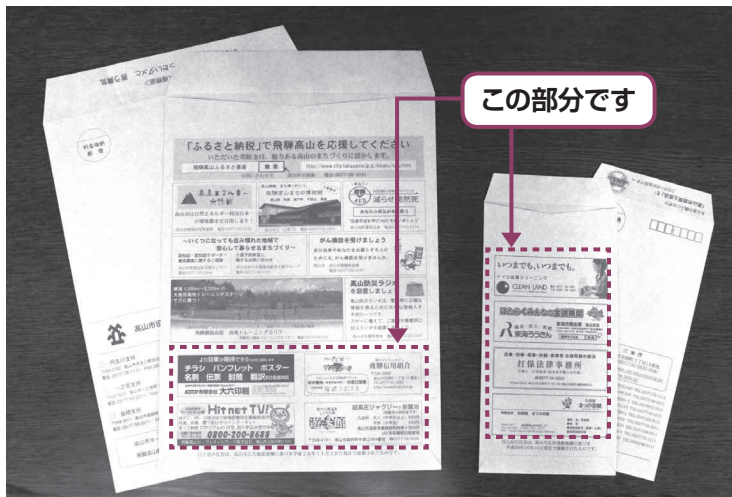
この部分です

「ふるさと納税」で飛騨高山を応援してください

いただいた寄附金は、魅力ある高山のまちづくりに活かします。

飛騨高山ふるさと納税

検索

〜いくつになっても住み慣れた地域で安心して暮らせるまちづくり〜

がん検診を受けましょう

高山防災ラジオを設置しましょう

チラシ　パンフレット　ポスター

名刺　伝票　封筒　糊製

大六印刷

Hit net TV

0800-200-8682

飛騨信用組合

超高速ジャグリー放題中

高山市役

いつまでも、いつまでも。

CLEAN LAND

打保法律事務所

東海ろうきん

まつの茶舗

料金後納郵便